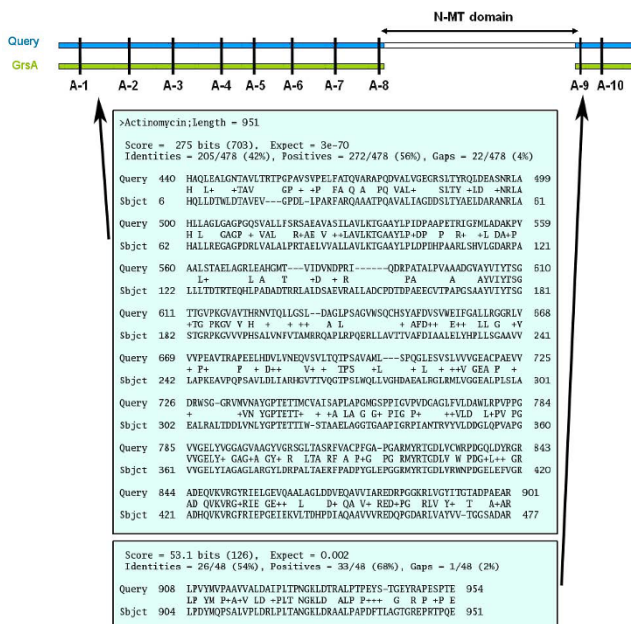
N-MT domain

Query

GrsA

A-1 A-2 A-3 A-4 A-5 A-6 A-7 A-8 A-9 A-10

>Actinomycin;length = 951

Score = 275 bits (703), Expect = 3e-70
Identities = 205/478 (42%), Positives = 272/478 (56%), Gaps = 22/478 (4%)

Query 440 HAQLEALGNTAVLTRTPGPAVSVPELFATQVARAPQDVALVGEGRSLTYRQLDEASNRLA 499
H L+ +TAV GP + +P FA Q A PQ VAL+ SLTY +LD +NRLA
Sbjct 6 HQLLDTWLDTAVEV---GPDL-IPARFARQAAATPQAVALIAGDDSLTYAELDARANRLA 61

Query 500 HLLAGLGAGPGQSVALLFSRSAEAVASILAVLKTGAAYLPIDPAAPETRIGFMLADAKPV 559
HL L GAGP + VAL R+AE V ++LAVLKTGAAYLP+DP P R+ +L DA+P
Sbjct 62 HALLREGAGPDRLVALALPRTAELVVALLAVLKTGAAYLPLDPIHPAARLSHVLGDARPA 121

Query 560 AALSTAELAGRLEAHGMT---VIDVNDPRI------QDRPATALPVAAADGVAYVIYTSG 610
L+ L A T +D + R PA A AYVIYTSG
Sbjct 122 LLLTDTRTEQHLPADADTRRLALDSAEVRALLADCPDTDPAEECVTPAPGSAAYVIYTSG 181

Query 611 TTGVPKGVAVTHRNVTQLLGSL--DAGLPSAGVWSQCHSYAFDVSVWEIFGALLRGGRLV 668
+TG PKGV V H + ++ A L + AFD++ E++ LLG +V
Sbjct 182 STGRPKGVVVPHSALVNFVTAMRRQAPLRPQERLLAVTTVAFDIAALELYHPLLSGAAVV 241

Query 669 VVPEAVIRAPEELHDVLVNEQVSVLTQTPSAVAML--SPQGLESVSLVVVGEACPAEVV 725
+ P+ P D++ V+ + TPS +L L + ++V GEA P +
Sbjct 242 LAPKEAVPQPSAVLDLIARHGVTTVQGTPSLWQLLVGHDAEALRGLRMLVGGEALPLSLA 301

Query 726 DRWSG-GRVMVNAYGPTETTIMCVAISAPLAPGMGSPPIGVPVDGAGLFVLDAWLRPVPPG 784
+ +VN YGPTETT+ + A LA G G+ PIG P+ ++VLD L+PV PG
Sbjct 302 EALRALTDDLVNLYGPTETTIW-STAAELAGGTGAAPIGRPIANTRVYVLDDGLQPVAPG 360

Query 785 VVGELYVGGAGVAAGYVGRSGLTASRFVACPFGA-PGARMYRTGDLVCWRPDGQLDYRGR 843
VVGELY+ GAG+A GY+ R LTA RF A P+G PG RMYRTGDLV W PDG+L+Y GR
Sbjct 361 VVGELYIAGAGLARGYLDRPALTAERFPADPYGLEPGGRMYRTGDLVRWNPDGELEFVGR 420

Query 844 ADEQVKVRGTRIELGEVQAALAGLDDVEQAVVIAREDRPGGKRLVGYTTGTADPAEAR 901
AD QVKVRG+RIE GE++ L D+ QA V+ RED+RP G R LV Y+ T A+AR
Sbjct 421 ADHQVKVRGFRIEPGEIEKVLTDHPDIAQAAVVVREDQPGDARLVAYVV-TGGSADAR 477

Score = 53.1 bits (126), Expect = 0.002
Identities = 26/48 (54%), Positives = 33/48 (68%), Gaps = 1/48 (2%)

Query 908 LPVYMVPAAVVALDAIPLTPNGKLDDRALPTPEYS-TGEYRAPESPTE 954
LP YM P+A+V LD +PLT NGKLD ALP P+++ G R P++P E
Sbjct 904 LPDYMQPSALVPLDRLPLTANGKLDRAALPAPDFTLAGTGREPRTPQE 951